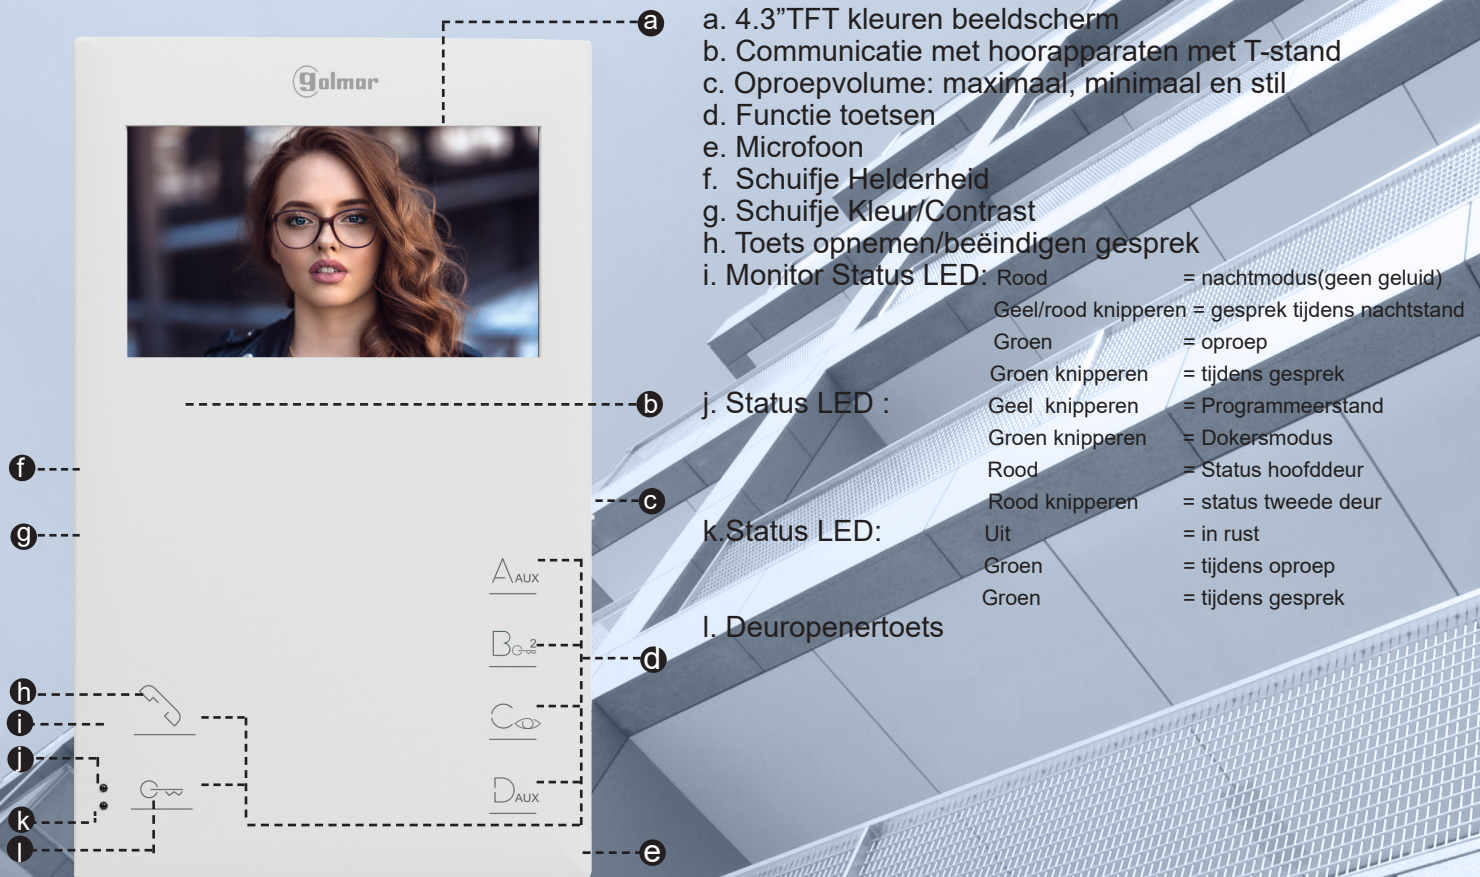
golmar

a. 4.3”TFT kleuren beeldscherm
b. Communicatie met hoorapparaten met T-stand
c. Oproepvolume: maximaal, minimaal en stil
d. Functie toetsen
e. Microfoon
f. Schuifje Helderheid
g. Schuifje Kleur/Contrast
h. Toets opnemen/beëindigen gesprek
i. Monitor Status LED: Rood = nachtmodus(geen geluid)
Geel/rood knipperen = gesprek tijdens nachtstand
Groen = oproep
Groen knipperen = tijdens gesprek
j. Status LED : Geel knipperen = Programmeerstand
Groen knipperen = Dokersmodus
Rood = Status hoofddeur
Rood knipperen = status tweede deur
k.Status LED: Uit = in rust
Groen = tijdens oproep
Groen = tijdens gesprek
l. Deuropenertoets

A AUX
B 2
C
D AUX

a
b
c
d
e
f
g
h
i
j
k
l